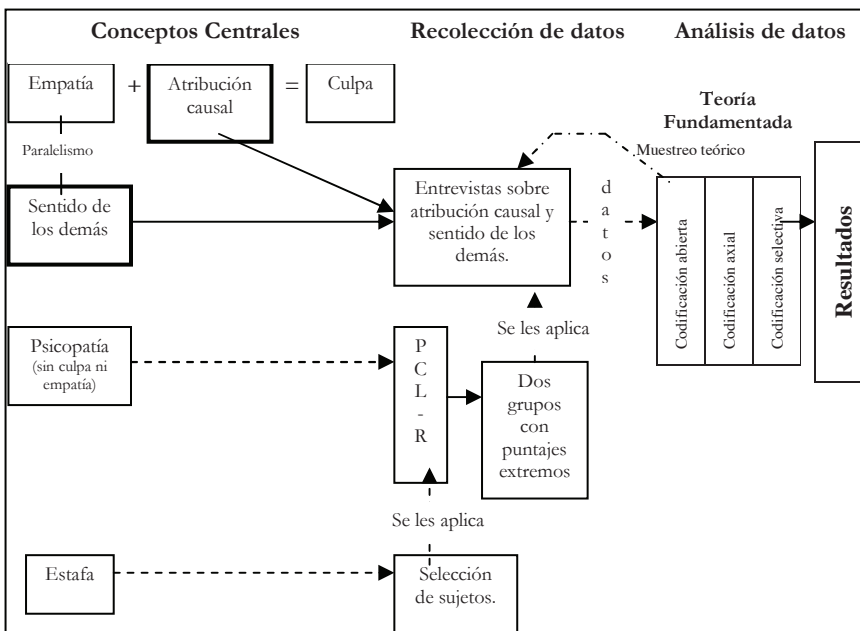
Conceptos Centrales

Recolección de datos

Análisis de datos

Empatía

+

Atribución causal

=

Culpa

Paralelismo

Sentido de los demás

Teoría Fundamentada

Muestreo teórico

Entrevistas sobre atribución causal y sentido de los demás.

datos

Codificación abierta

Codificación axial

Codificación selectiva

Resultados

Se les aplica

Psicopatía (sin culpa ni empatía)

PCL-R

Dos grupos con puntajes extremos

Se les aplica

Estafa

Selección de sujetos.